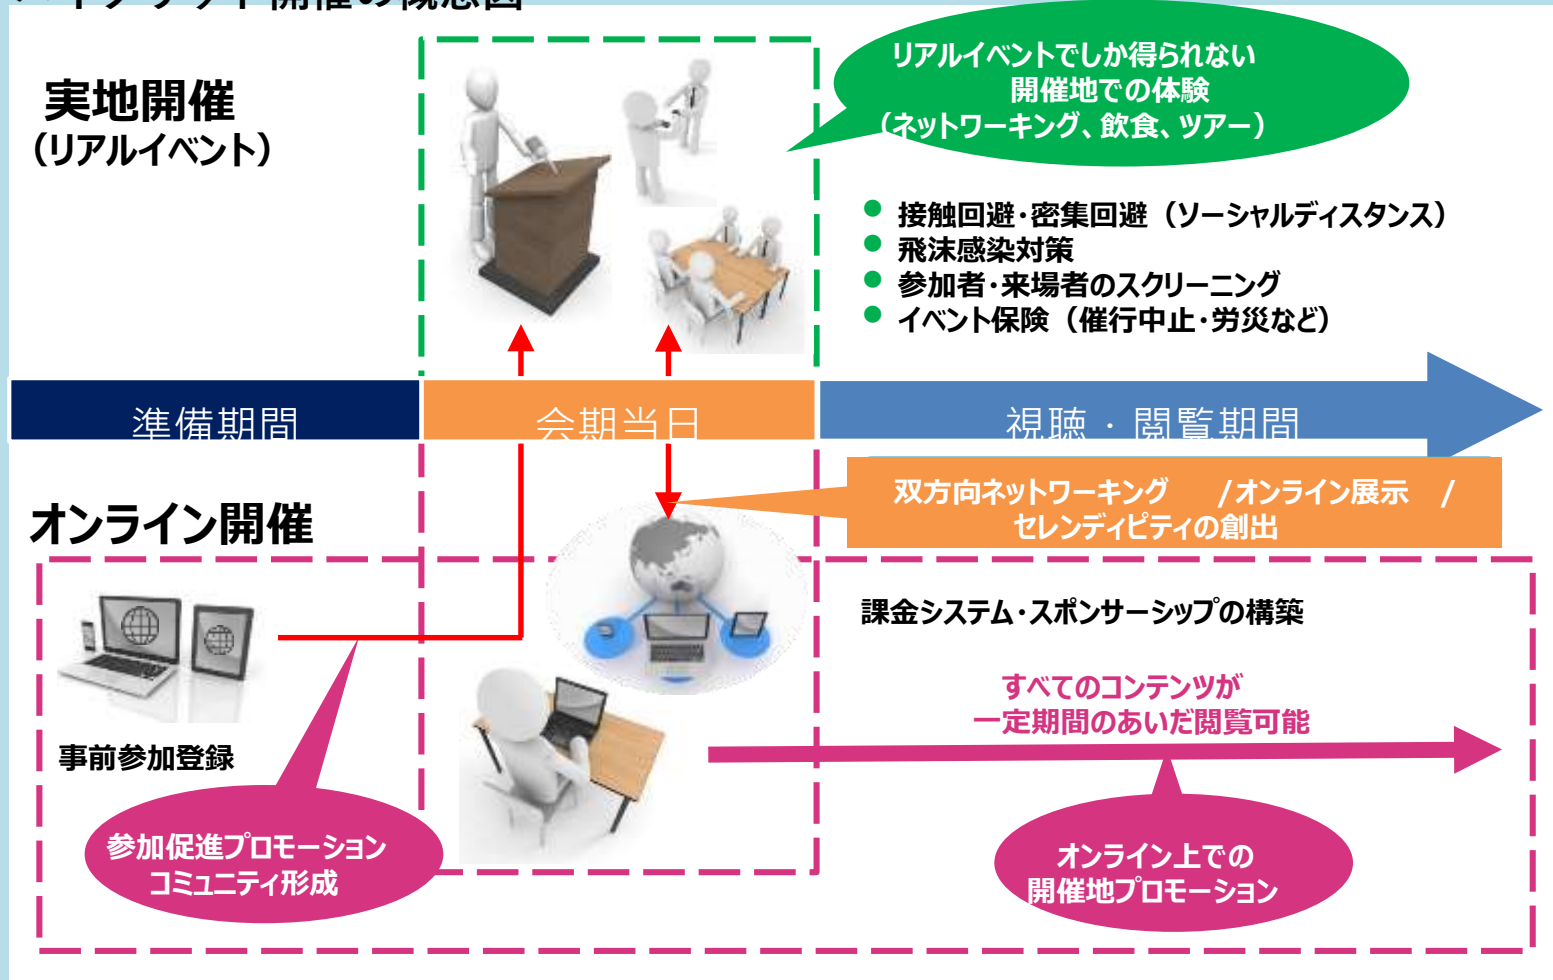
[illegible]

実地開催
（リアルイベント）

リアルイベントでしか得られない
開催地での体験
（ネットワーキング、飲食、ツアー）

接触回避・密集回避（ソーシャルディスタンス）
飛沫感染対策
参加者・来場者のスクリーニング
イベント保険（催行中止・労災など）

準備期間
会期当日
視聴・閲覧期間

オンライン開催

双方向ネットワーキング　/オンライン展示　/
セレンディピティの創出

課金システム・スポンサーシップの構築

事前参加登録

すべてのコンテンツが
一定期間のあいだ閲覧可能

参加促進プロモーション
コミュニティ形成

オンライン上での
開催地プロモーション